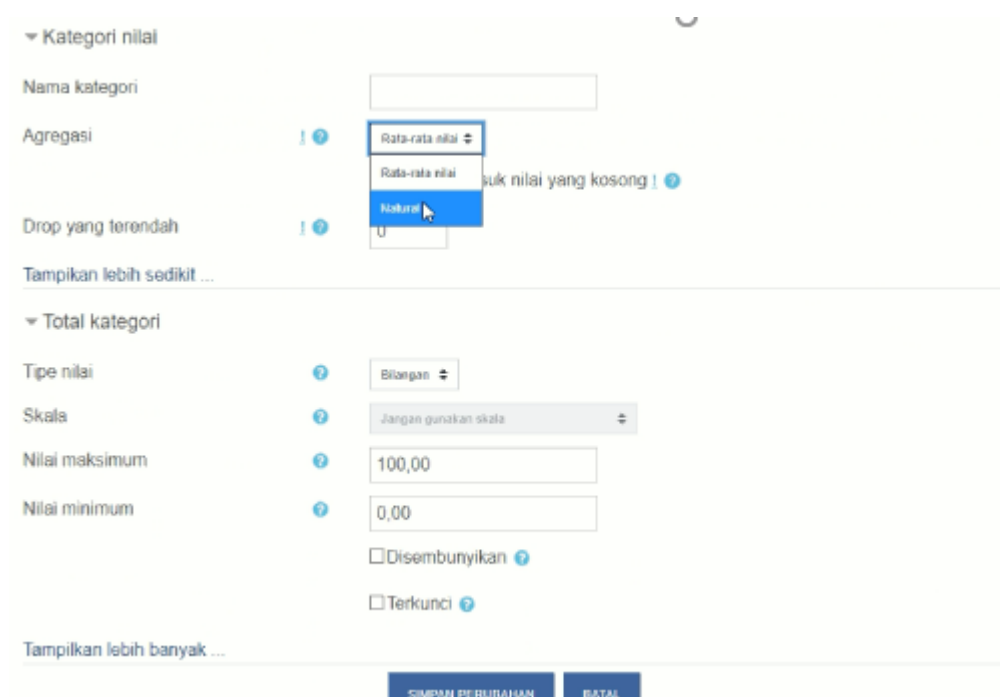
▾ Kategori nilai

Nama kategori

Agregasi ! Rata-rata nilai ⇕

Rata-rata nilai

Natural

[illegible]suk nilai yang kosong !

Drop yang terendah ! 0

Tampikan lebih sedikit ...

▾ Total kategori

Tipe nilai Bilangan ⇕

Skala Jangan gunakan skala ⇕

Nilai maksimum 100,00

Nilai minimum 0,00

☐Disembunyikan

☐Terkunci

Tampilkan lebih banyak ...

SIMPAN PERUBAHAN BATAL